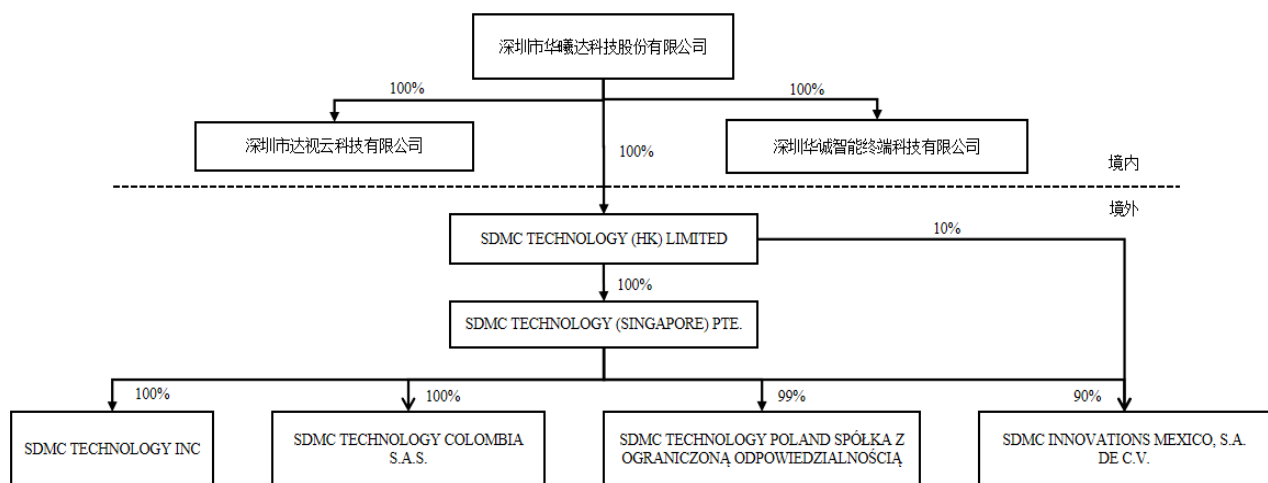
深圳市华曦达科技股份有限公司

100%

100%

深圳市达视云科技有限公司

100%

深圳华诚智能终端科技有限公司

境内

境外

SDMC TECHNOLOGY (HK) LIMITED

10%

100%

SDMC TECHNOLOGY (SINGAPORE) PTE.

100%

100%

99%

90%

SDMC TECHNOLOGY INC

SDMC TECHNOLOGY COLOMBIA S.A.S.

SDMC TECHNOLOGY POLAND SPÓŁKA Z OGRANICZONĄ ODPOWIEDZIALNOŚCIĄ

SDMC INNOVATIONS MEXICO, S.A. DE C.V.